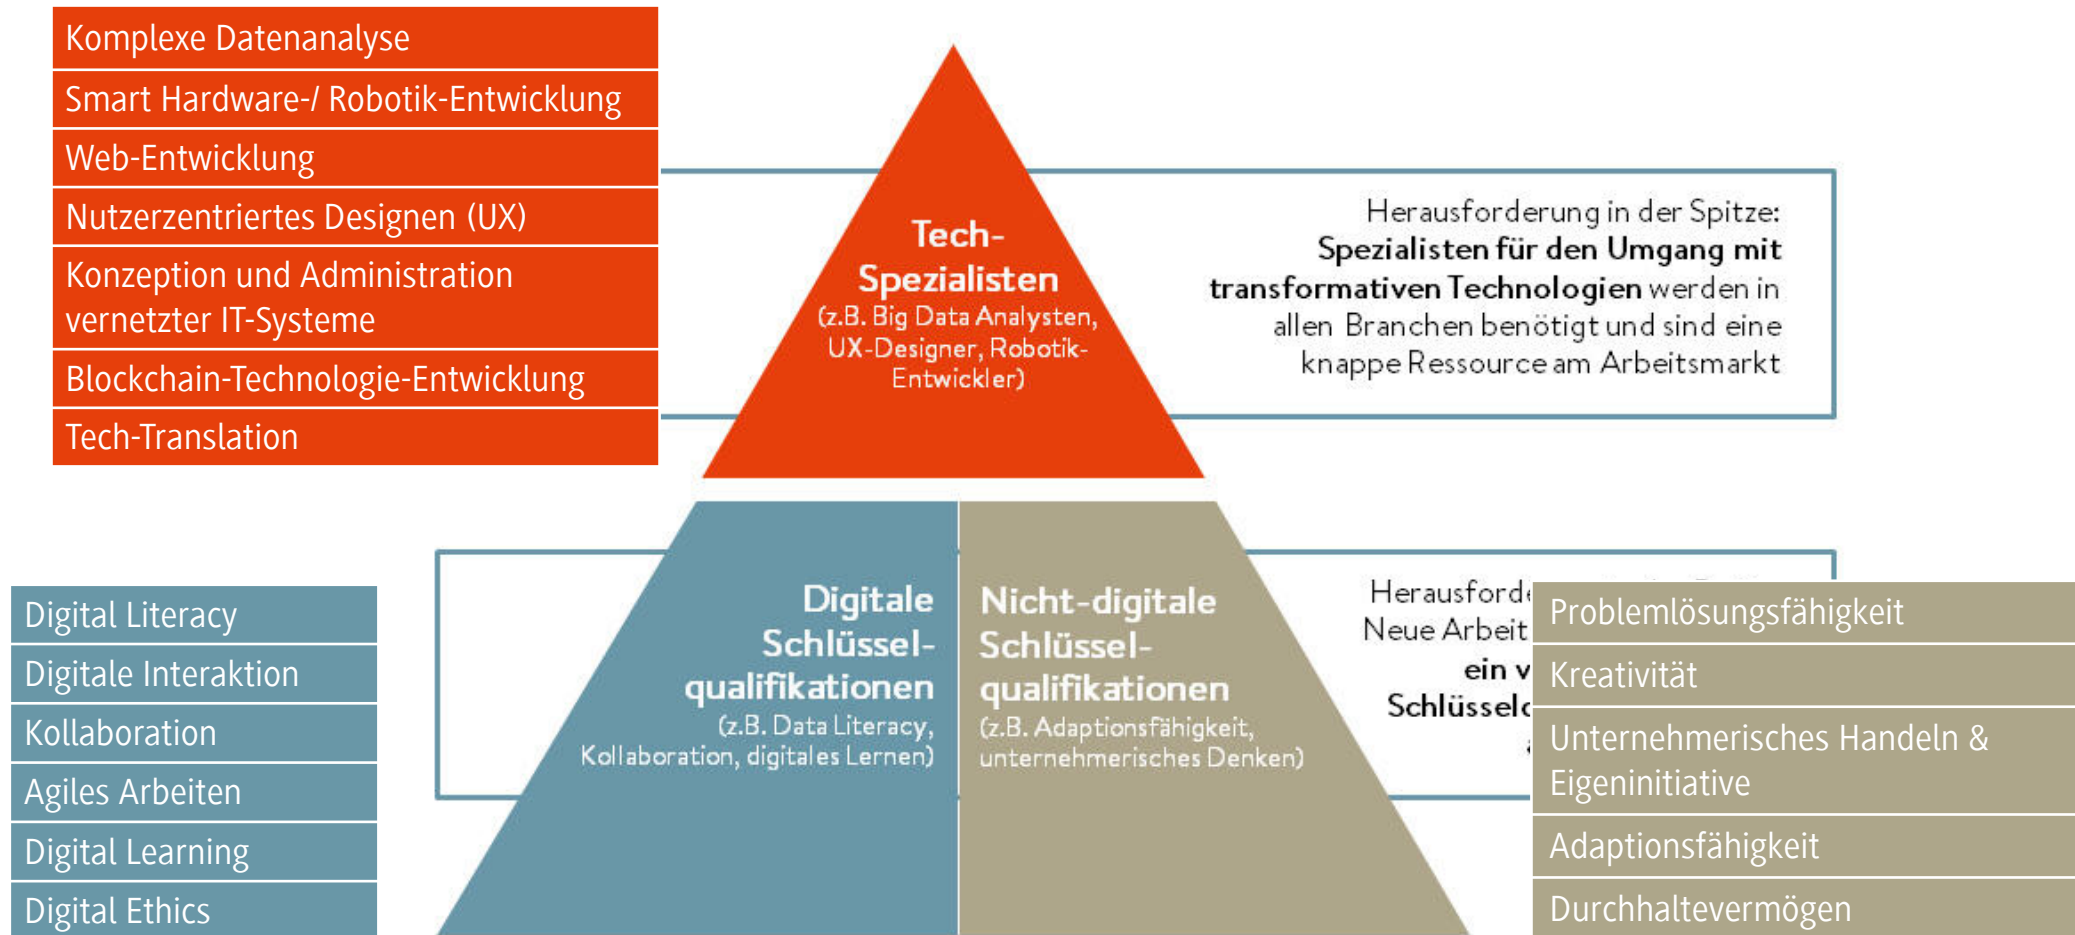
Komplexe Datenanalyse

Smart Hardware-/ Robotik-Entwicklung

Web-Entwicklung

Nutzerzentriertes Designen (UX)

Konzeption und Administration vernetzter IT-Systeme

Blockchain-Technologie-Entwicklung

Tech-Translation

Tech-Spezialisten
(z.B. Big Data Analysten, UX-Designer, Robotik-Entwickler)

Herausforderung in der Spitze: **Spezialisten für den Umgang mit transformativen Technologien** werden in allen Branchen benötigt und sind eine knappe Ressource am Arbeitsmarkt

Digital Literacy

Digitale Interaktion

Kollaboration

Agiles Arbeiten

Digital Learning

Digital Ethics

Digitale Schlüssel-qualifikationen
(z.B. Data Literacy, Kollaboration, digitales Lernen)

Nicht-digitale Schlüssel-qualifikationen
(z.B. Adaptionsfähigkeit, unternehmerisches Denken)

Herausford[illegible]
Neue Arbeit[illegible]
ein v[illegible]
Schlüssel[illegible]

Problemlösungsfähigkeit

Kreativität

Unternehmerisches Handeln & Eigeninitiative

Adaptionsfähigkeit

Durchhaltevermögen